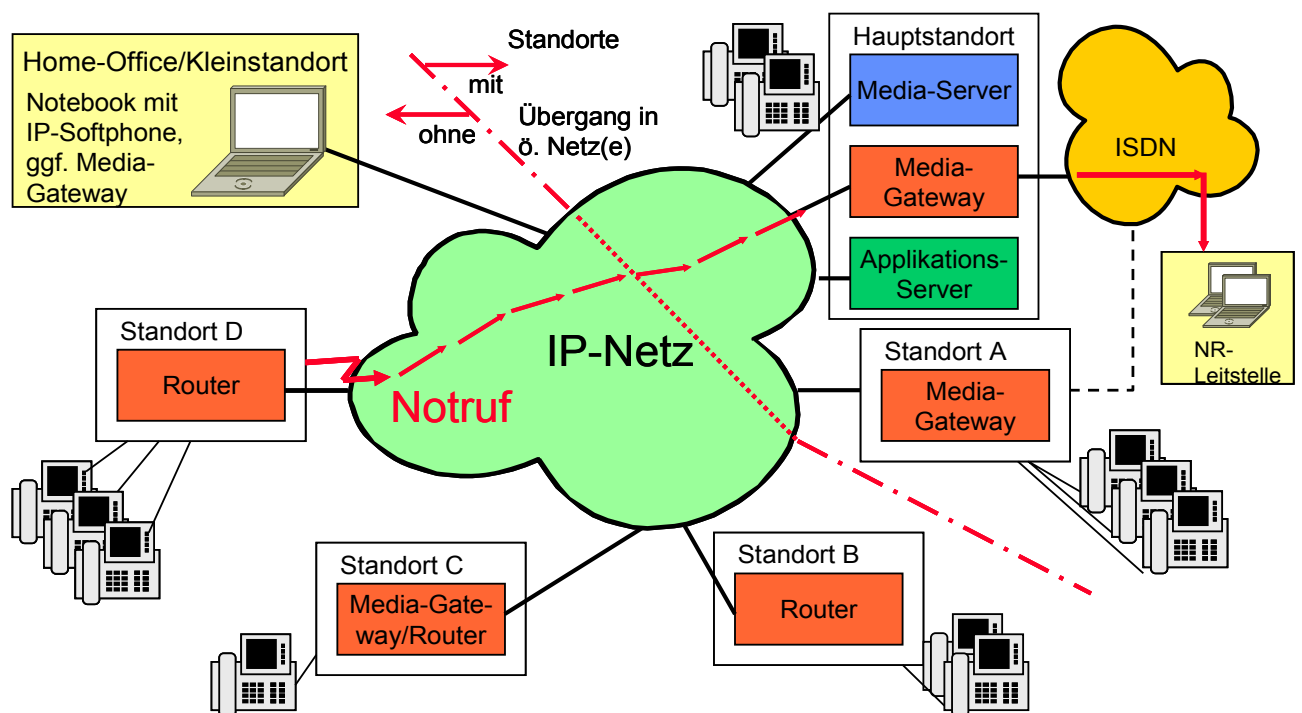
Home-Office/Kleinstandort
Notebook mit IP-Softphone, ggf. Media-Gateway

Standorte
mit
ohne
Übergang in ö. Netz(e)

Hauptstandort
Media-Server
Media-Gateway
Applikations-Server

ISDN

NR-Leitstelle

Standort D
Router

IP-Netz
Notruf

Standort A
Media-Gateway

Standort C
Media-Gateway/Router

Standort B
Router